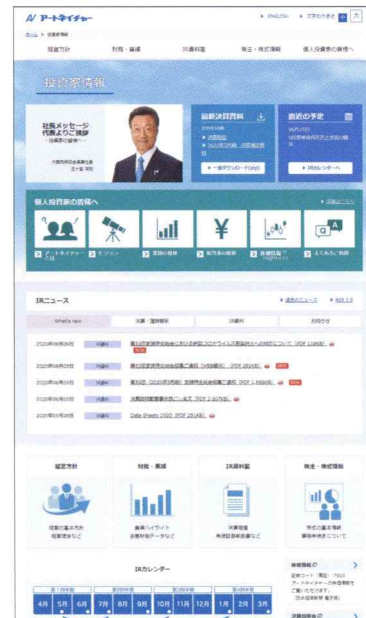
アートネイチャー

ENGLISH　文字サイズ　中　大

ホーム > 投資家情報

経営方針　財務・業績　決算資料　株主・株式情報　個人投資家の皆様へ

投資家情報

社長メッセージ
代表よりご挨拶
-当社の皆様へ-

最新決算資料
一括ダウンロード(zip)

直近の予定
IRカレンダーへ

個人投資家の皆様へ

アートネイチャーとは　ビジョン　業績の推移　株主還元　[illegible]　よくあるご質問

IRニュース

過去のIRニュース　RSS 2.0

What's new　決算・適時開示　IR資料　お知らせ

2020年06月29日　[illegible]
2020年06月26日　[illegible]
2020年06月26日　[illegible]
2020年06月05日　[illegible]
2020年05月29日　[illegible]　Data (Fact) 2020 (PDF 28.9KB)

経営方針　財務・業績　IR資料　株主・株式情報

IRカレンダー

4月　5月　6月　7月　8月　9月　10月　11月　12月　1月　2月　3月